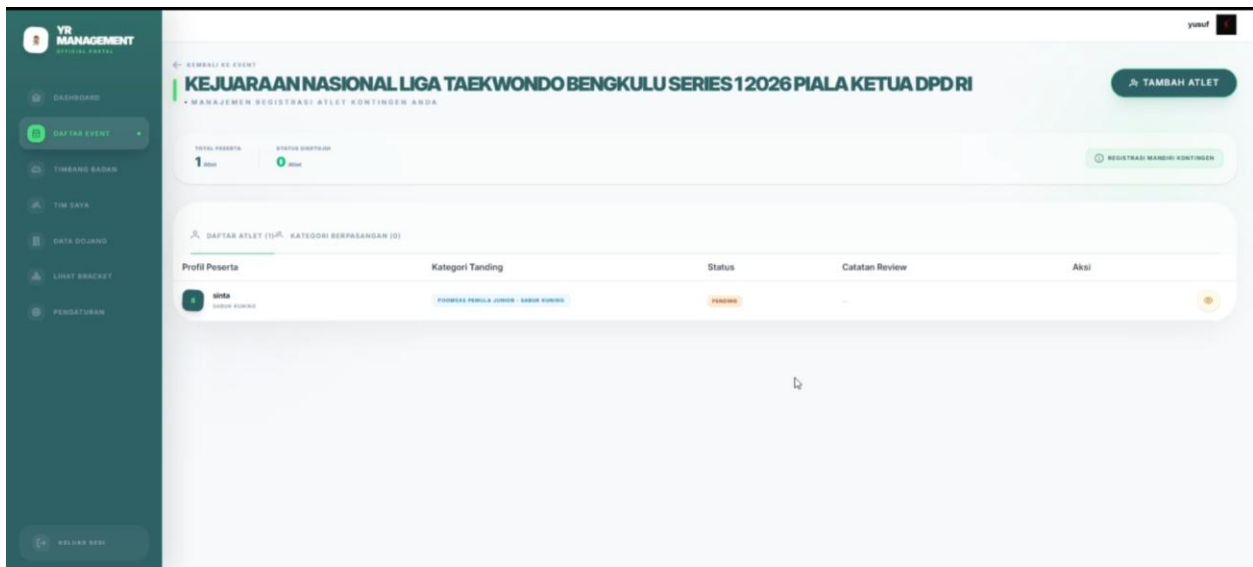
YR MANAGEMENT
OFFICIAL PORTAL

DASHBOARD
DAFTAR EVENT
TIMBANG BADAN
TIM SAYA
DATA DOJANG
LIHAT BRACKET
PENGATURAN

KELUAR SESI

yusuf

← KEMBALI KE EVENT
KEJUARAAN NASIONAL LIGA TAEKWONDO BENGKULU SERIES 1 2026 PIALA KETUA DPD RI
• MANAJEMEN REGISTRASI ATLET KONTINGEN ANDA

TAMBAH ATLET

TOTAL PESERTA
1 Atlet

STATUS DISETUJUI
0 Atlet

REGISTRASI MANDIRI KONTINGEN

DAFTAR ATLET (1) KATEGORI BERPASANGAN (0)

| Profil Peserta | Kategori Tanding | Status | Catatan Review | Aksi |
|---|---|---|---|---|
| sinta SABUK KUNING | POOMSAE PEMULA JUNIOR - SABUK KUNING | PENDING | - | |